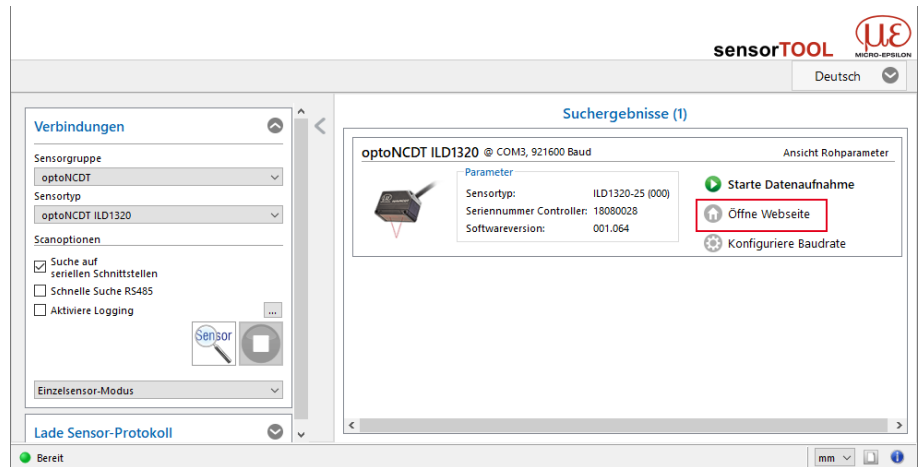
sensorTOOL

MICRO-EPSILON

Deutsch

Verbindungen

Sensorgruppe

optoNCDT

Sensortyp

optoNCDT ILD1320

Scanoptionen

Suche auf seriellen Schnittstellen

Schnelle Suche RS485

Aktiviere Logging

...

Sensor

Einzelsensor-Modus

Lade Sensor-Protokoll

Suchergebnisse (1)

optoNCDT ILD1320 @ COM3, 921600 Baud

Ansicht Rohparameter

Parameter

| Sensortyp: | ILD1320-25 (000) |
|---|---|
| Seriennummer Controller: | 18080028 |
| Softwareversion: | 001.064 |

Starte Datenaufnahme

Öffne Webseite

Konfiguriere Baudrate

Bereit

mm